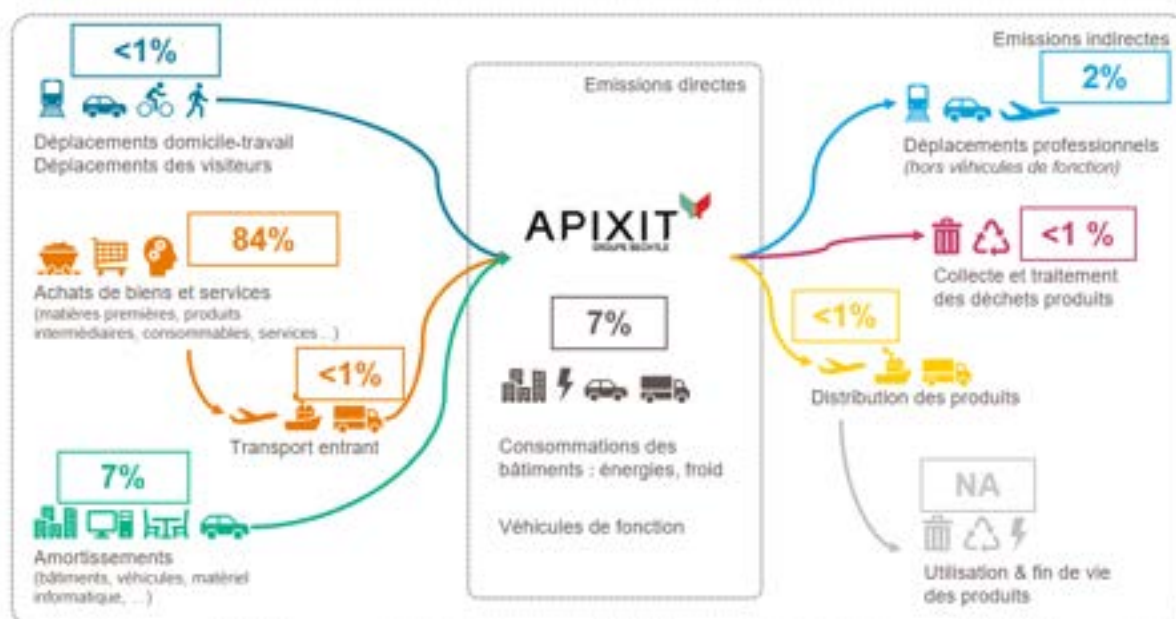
<1%

Déplacements domicile-travail
Déplacements des visiteurs

84%

Achats de biens et services
(matières premières, produits intermédiaires, consommables, services ...)

<1%

Transport entrant

7%

Amortissements
(bâtiments, véhicules, matériel informatique, ...)

Emissions directes

APIXIT
GROUPE BECHTLE

7%

Consommations des bâtiments : énergies, froid

Véhicules de fonction

Emissions indirectes

2%

Déplacements professionnels
(hors véhicules de fonction)

<1 %

Collecte et traitement des déchets produits

<1%

Distribution des produits

NA

Utilisation & fin de vie des produits